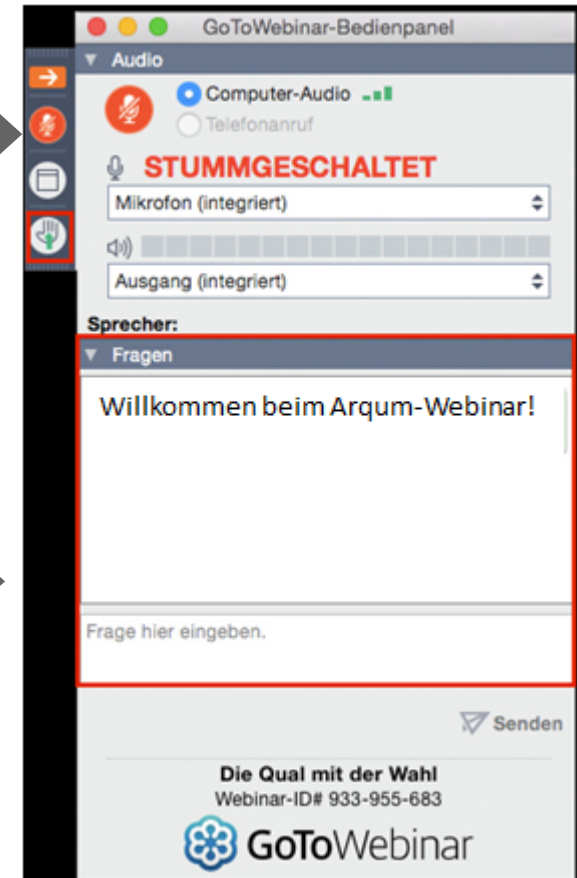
GoToWebinar-Bedienpanel

Audio

Computer-Audio

Telefonanruf

STUMMGESCHALTET

Mikrofon (integriert)

Ausgang (integriert)

Sprecher:

Fragen

Willkommen beim Arqum-Webinar!

Frage hier eingeben.

Senden

Die Qual mit der Wahl

Webinar-ID# 933-955-683

GoToWebinar